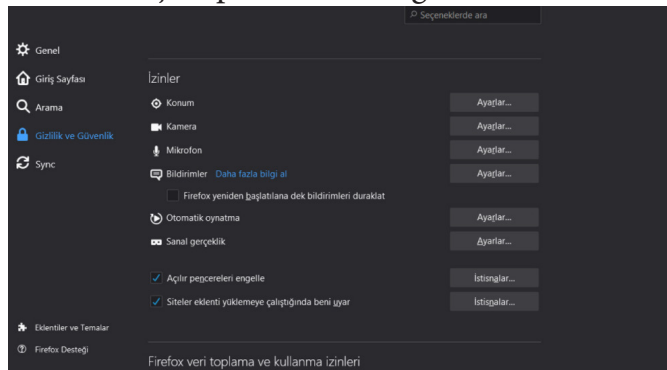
Seçeneklerde ara

Genel
Giriş Sayfası
Arama
Gizlilik ve Güvenlik
Sync

İzinler

Konum Ayarlar...
Kamera Ayarlar...
Mikrofon Ayarlar...
Bildirimler Daha fazla bilgi al Ayarlar...
Firefox yeniden başlatılana dek bildirimleri duraklat
Otomatik oynatma Ayarlar...
Sanal gerçeklik Ayarlar...

Açılır pencereleri engelle İstisnalar...
Siteler eklenti yüklemeye çalıştığında beni uyar İstisnalar...

Eklentiler ve Temalar
Firefox Desteği

Firefox veri toplama ve kullanma izinleri